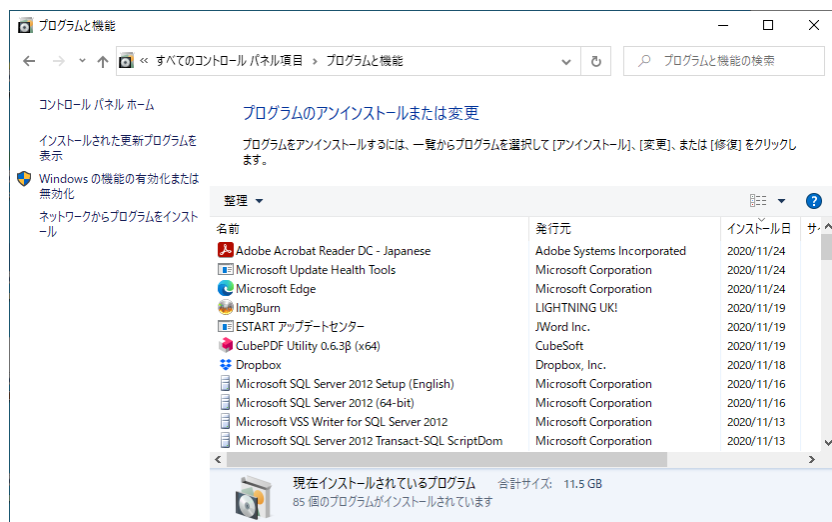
プログラムと機能

« すべてのコントロール パネル項目 › プログラムと機能

プログラムと機能の検索

コントロール パネル ホーム

インストールされた更新プログラムを表示

Windows の機能の有効化または無効化

ネットワークからプログラムをインストール

プログラムのアンインストールまたは変更

プログラムをアンインストールするには、一覧からプログラムを選択して [アンインストール]、[変更]、または [修復] をクリックします。

整理 ▾

| 名前 | 発行元 | インストール日 | サ |
|---|---|---|---|
| Adobe Acrobat Reader DC - Japanese | Adobe Systems Incorporated | 2020/11/24 | |
| Microsoft Update Health Tools | Microsoft Corporation | 2020/11/24 | |
| Microsoft Edge | Microsoft Corporation | 2020/11/24 | |
| ImgBurn | LIGHTNING UK! | 2020/11/19 | |
| ESTART アップデートセンター | JWord Inc. | 2020/11/19 | |
| CubePDF Utility 0.6.3β (x64) | CubeSoft | 2020/11/19 | |
| Dropbox | Dropbox, Inc. | 2020/11/18 | |
| Microsoft SQL Server 2012 Setup (English) | Microsoft Corporation | 2020/11/16 | |
| Microsoft SQL Server 2012 (64-bit) | Microsoft Corporation | 2020/11/16 | |
| Microsoft VSS Writer for SQL Server 2012 | Microsoft Corporation | 2020/11/13 | |
| Microsoft SQL Server 2012 Transact-SQL ScriptDom | Microsoft Corporation | 2020/11/13 | |

現在インストールされているプログラム 合計サイズ: 11.5 GB
85 個のプログラムがインストールされています